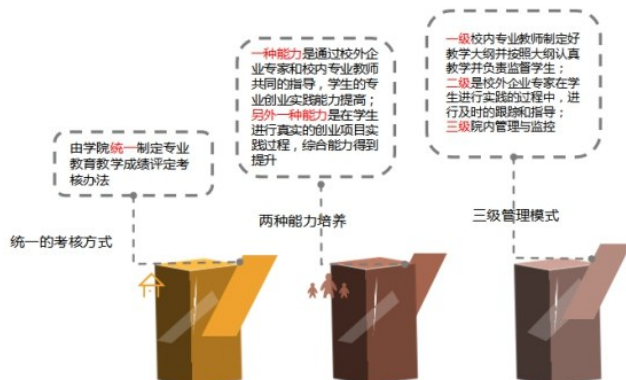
由学院统一制定专业教育教学成绩评定考核办法

统一的考核方式

一种能力是通过校外企业专家和校内专业教师共同的指导，学生的专业创业实践能力提高；另外一种能力是在学生进行真实的创业项目实践过程，综合能力得到提升

两种能力培养

一级校内专业教师制定好教学大纲并按照大纲认真教学并负责监督学生；二级是校外企业专家在学生进行实践的过程中，进行及时的跟踪和指导；三级院内管理与监控

三级管理模式